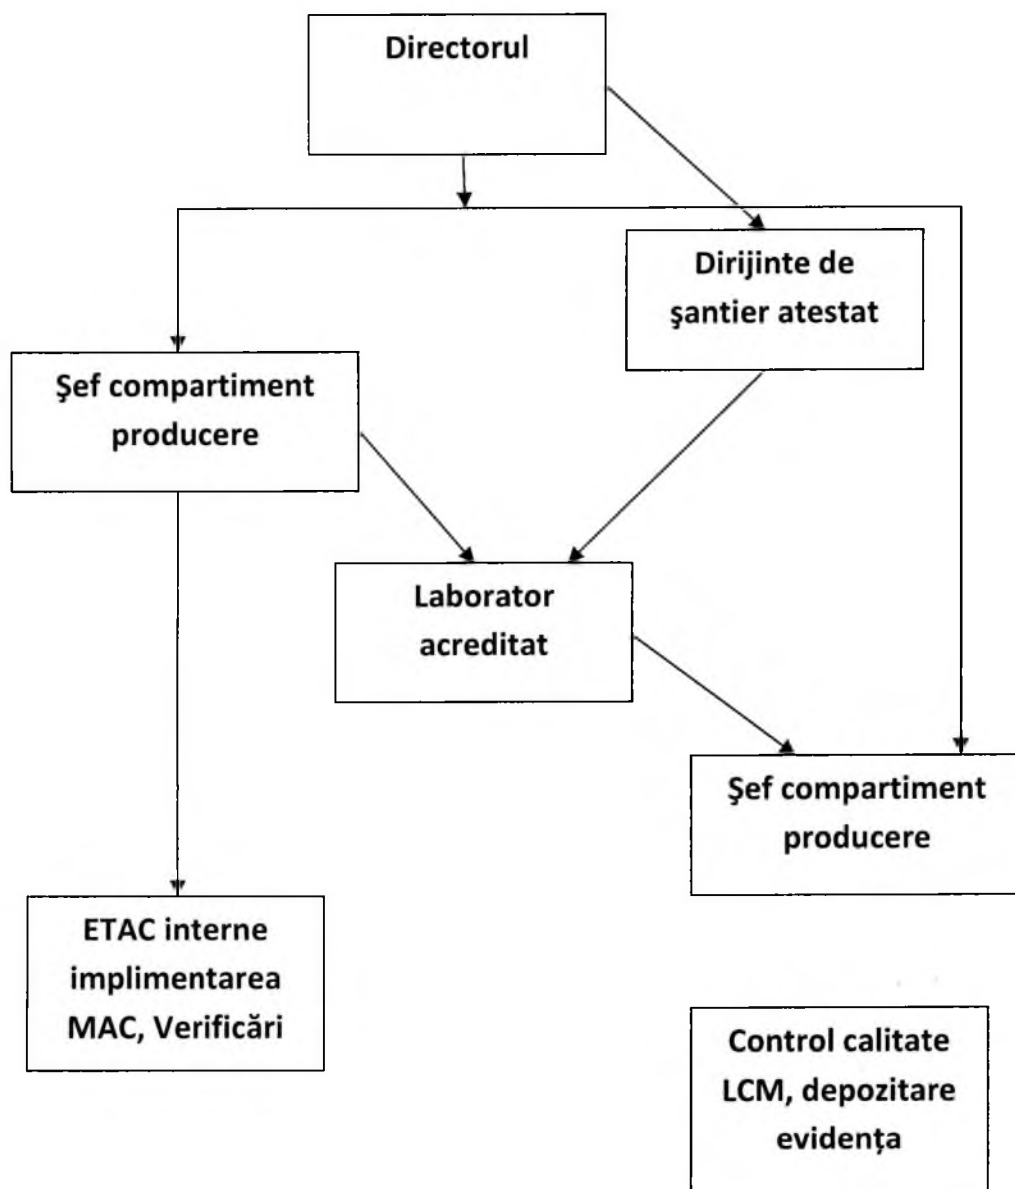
Directorul

Dirijinte de şantier atestat

Şef compartiment producere

Laborator acreditat

Şef compartiment producere

ETAC interne implimentarea MAC, Verificări

Control calitate LCM, depozitare evidența